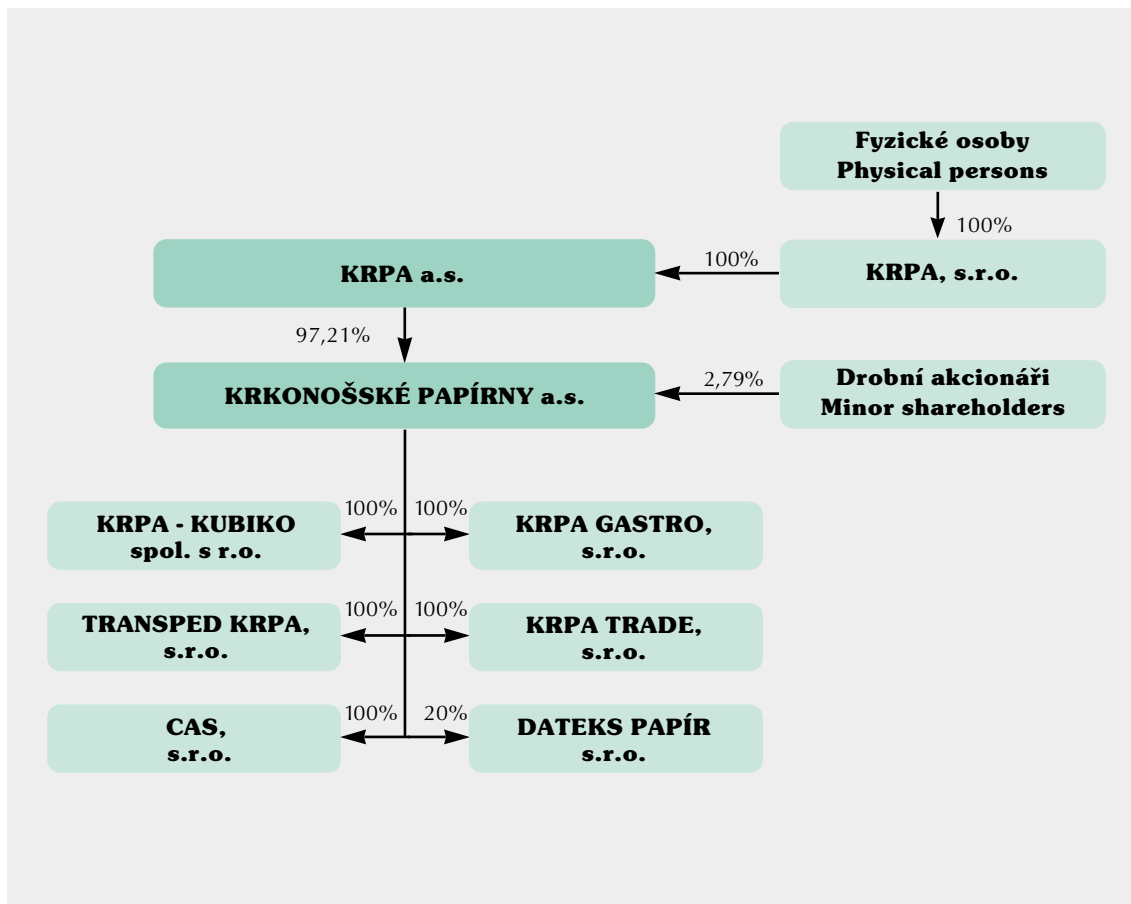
Fyzické osoby
Physical persons

100%

KRPA a.s.

100%

KRPA, s.r.o.

97,21%

KRKONOŠSKÉ PAPÍRNY a.s.

2,79%

Drobní akcionáři
Minor shareholders

KRPA - KUBIKO spol. s r.o.

100%

100%

KRPA GASTRO, s.r.o.

TRANSPED KRPA, s.r.o.

100%

100%

KRPA TRADE, s.r.o.

CAS, s.r.o.

100%

20%

DATEKS PAPÍR s.r.o.